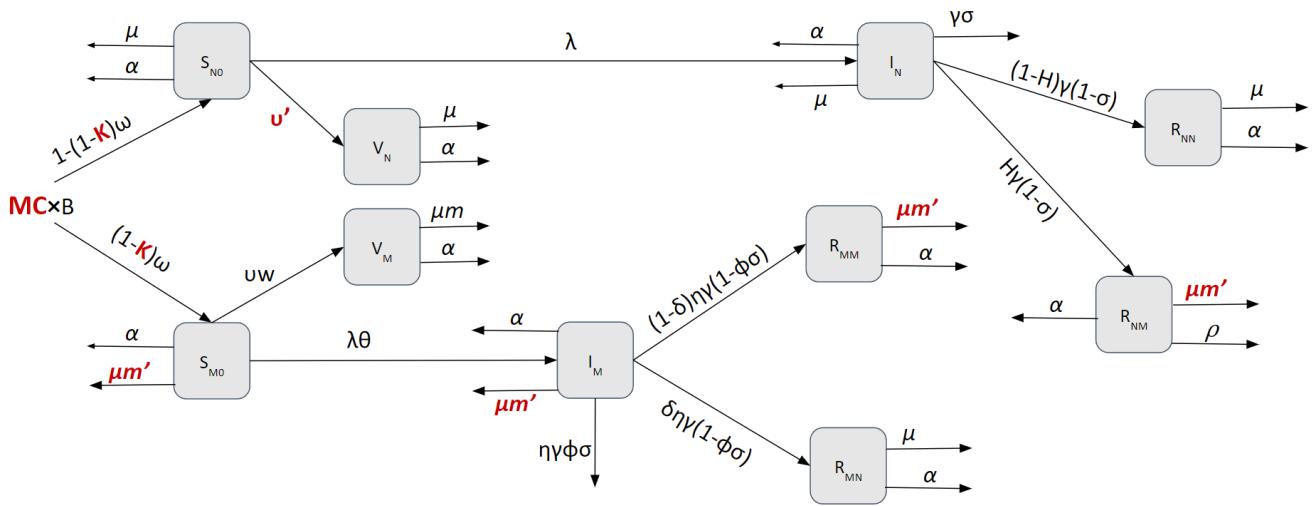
$\mu$
$\alpha$
$S_{N0}$
$\lambda$
$\alpha$
$I_N$
$\gamma\sigma$
$\mu$
$(1-H)\gamma(1-\sigma)$
$\mu$
$\alpha$
$R_{NN}$
$1-(1-K)\omega$
$\upsilon'$
$V_N$
$\mu$
$\alpha$
$H\gamma(1-\sigma)$
MC×B
$(1-K)\omega$
$V_M$
$\mu m$
$\alpha$
$\upsilon w$
$R_{MM}$
$\mu m'$
$\alpha$
$\alpha$
$R_{NM}$
$\mu m'$
$\rho$
$(1-\delta)\eta\gamma(1-\phi\sigma)$
$\alpha$
$\mu m'$
$S_{M0}$
$\lambda\theta$
$\alpha$
$I_M$
$\mu m'$
$\eta\gamma\phi\sigma$
$\delta\eta\gamma(1-\phi\sigma)$
$R_{MN}$
$\mu$
$\alpha$